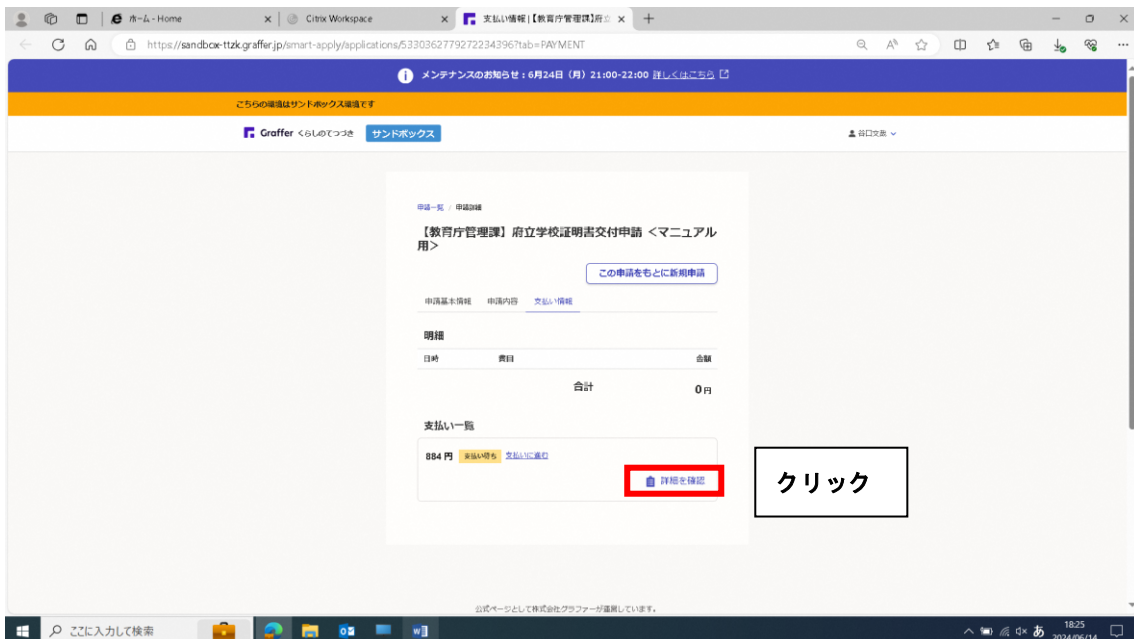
ホーム - Home
Citrix Workspace
支払い情報 |【教育庁管理課】府立
https://sandbox-ttzk.graffer.jp/smart-apply/applications/5330362779272234396?tab=PAYMENT

メンテナンスのお知らせ：6月24日（月）21:00-22:00 詳しくはこちら

こちらの環境はサンドボックス環境です

Graffer くらしのてつづき サンドボックス
谷口文恵

申請一覧 / 申請詳細

【教育庁管理課】府立学校証明書交付申請 <マニュアル用>

この申請をもとに新規申請

申請基本情報 申請内容 支払い情報

明細

| 日時 | 費目 | 金額 |
|---|---|---|
| | 合計 | 0円 |

支払い一覧

884 円 支払い待ち 支払いに進む

詳細を確認

クリック

公式ページとして株式会社グラファーが運用しています。

ここに入力して検索
18:25
2024/06/14